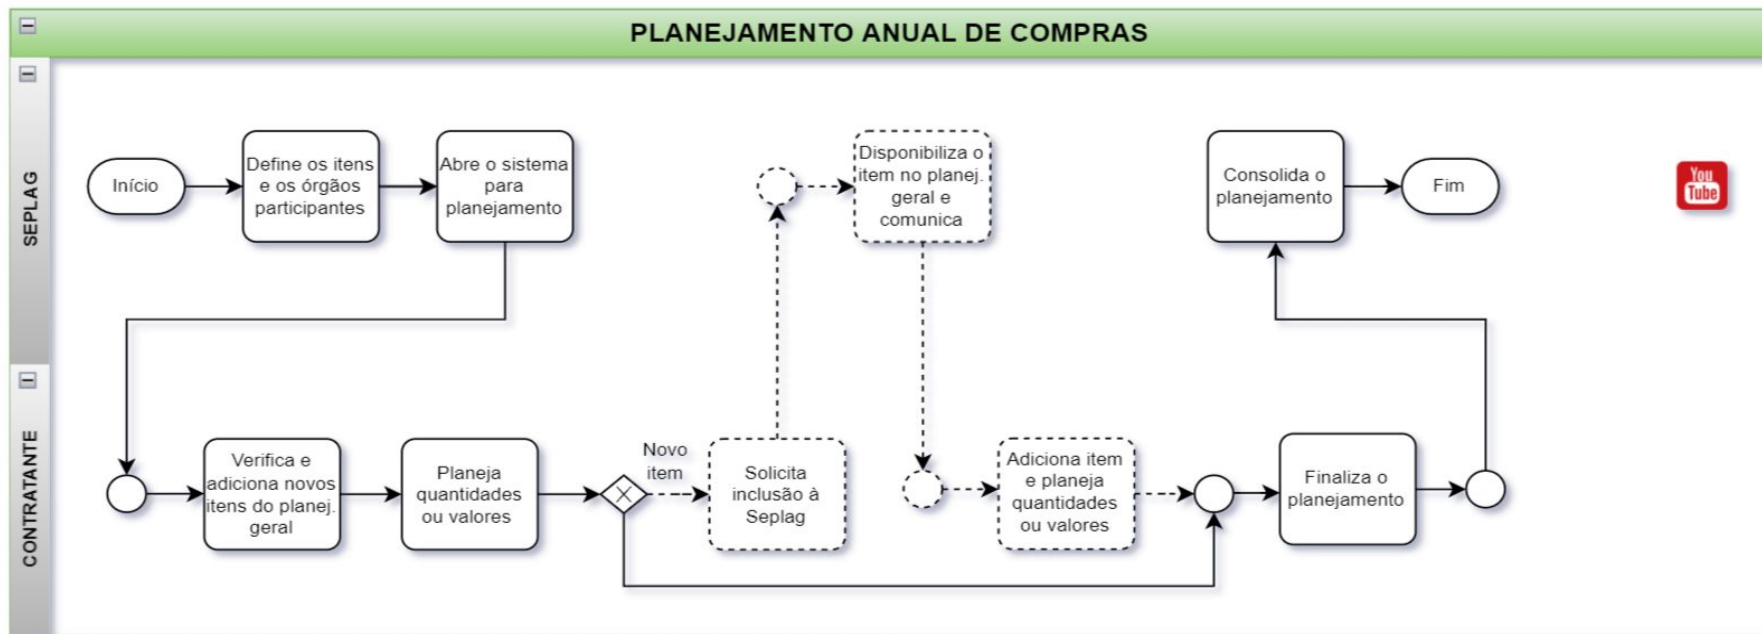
PLANEJAMENTO ANUAL DE COMPRAS

SEPLAG

Início

Define os itens e os órgãos participantes

Abre o sistema para planejamento

Disponibiliza o item no planej. geral e comunica

Consolida o planejamento

Fim

You Tube

CONTRATANTE

Verifica e adiciona novos itens do planej. geral

Planeja quantidades ou valores

Novo item

Solicita inclusão à Seplag

Adiciona item e planeja quantidades ou valores

Finaliza o planejamento